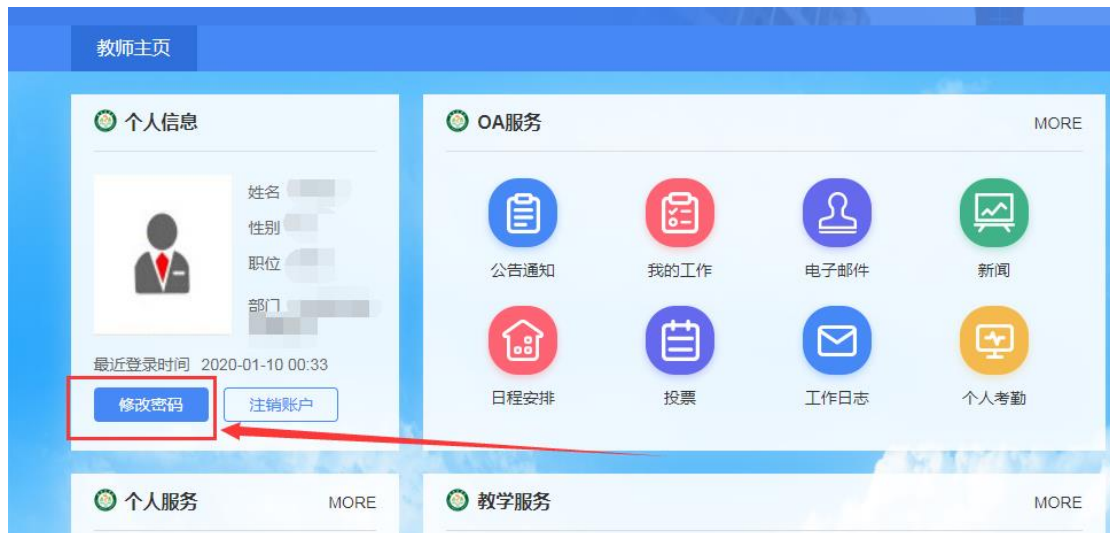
教师主页

个人信息

姓名 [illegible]
性别 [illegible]
职位 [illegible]
部门 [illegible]

最近登录时间 2020-01-10 00:33

修改密码 注销账户

OA服务 MORE

公告通知 我的工作 电子邮件 新闻
日程安排 投票 工作日志 个人考勤

个人服务 MORE

教学服务 MORE